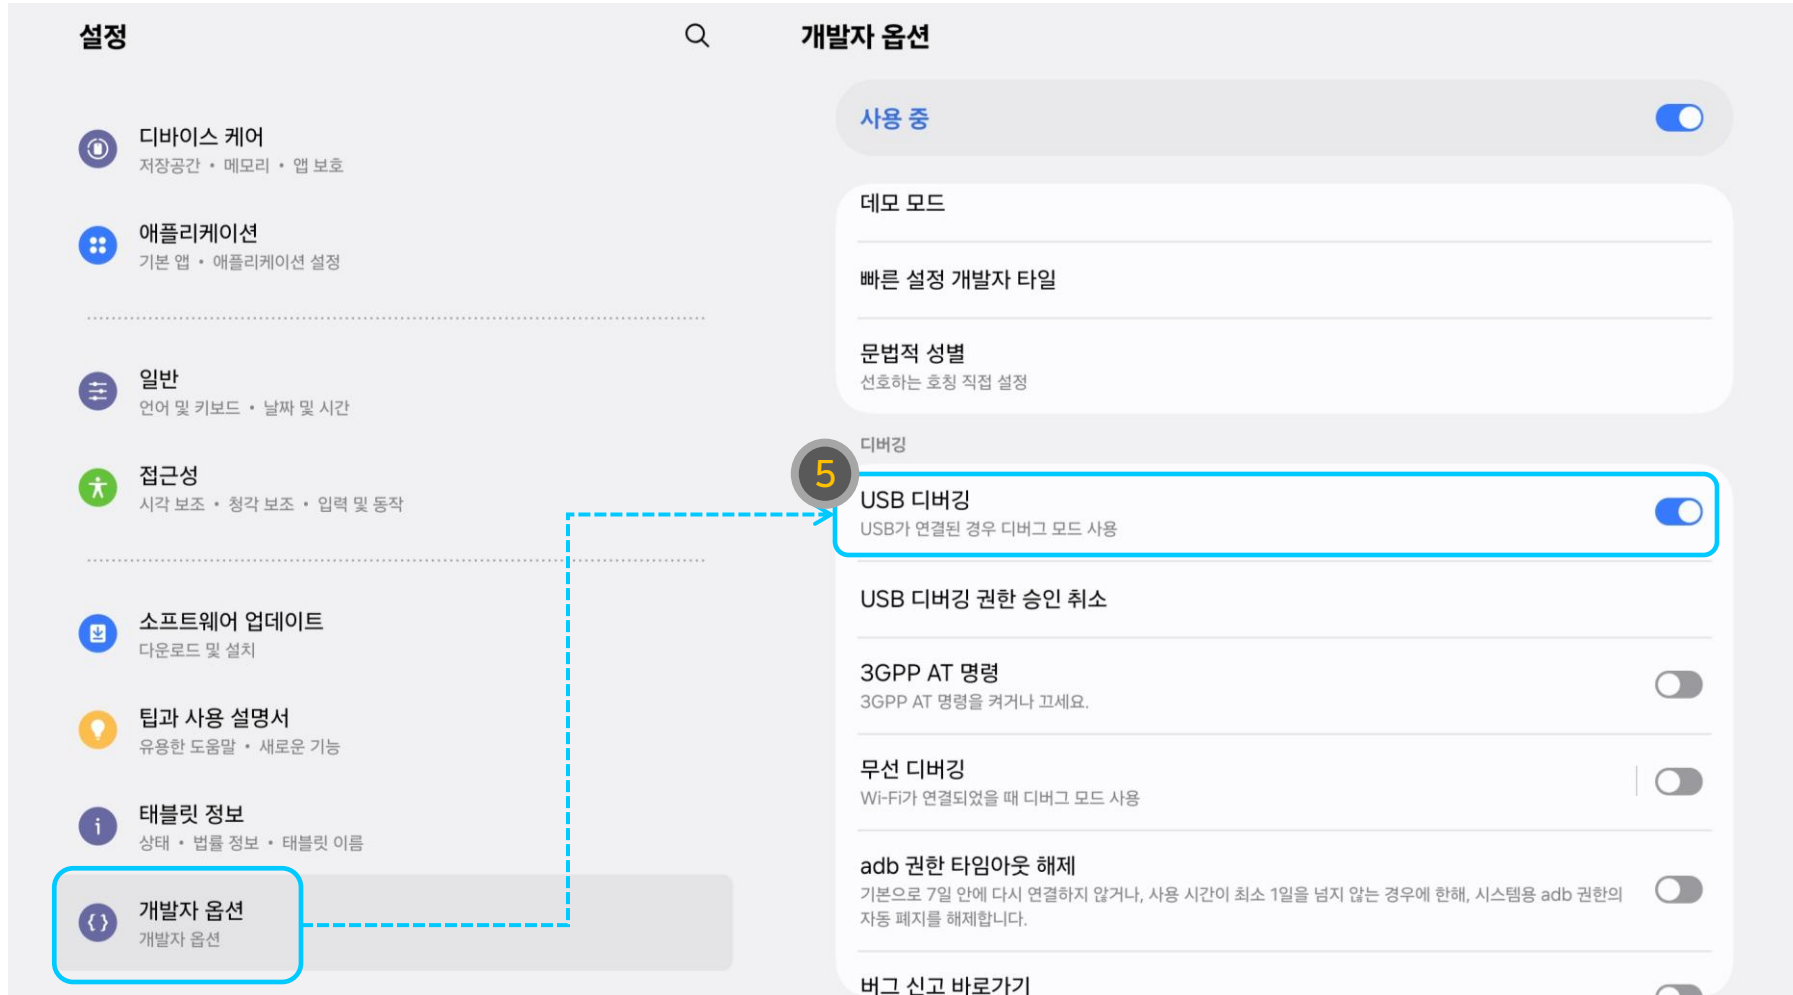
설정

디바이스 케어
저장공간 • 메모리 • 앱 보호

애플리케이션
기본 앱 • 애플리케이션 설정

일반
언어 및 키보드 • 날짜 및 시간

접근성
시각 보조 • 청각 보조 • 입력 및 동작

소프트웨어 업데이트
다운로드 및 설치

팁과 사용 설명서
유용한 도움말 • 새로운 기능

태블릿 정보
상태 • 법률 정보 • 태블릿 이름

개발자 옵션
개발자 옵션

개발자 옵션

사용 중

데모 모드

빠른 설정 개발자 타일

문법적 성별
선호하는 호칭 직접 설정

디버깅

5

USB 디버깅
USB가 연결된 경우 디버그 모드 사용

USB 디버깅 권한 승인 취소

3GPP AT 명령
3GPP AT 명령을 켜거나 끄세요.

무선 디버깅
Wi-Fi가 연결되었을 때 디버그 모드 사용

adb 권한 타임아웃 해제
기본으로 7일 안에 다시 연결하지 않거나, 사용 시간이 최소 1일을 넘지 않는 경우에 한해, 시스템용 adb 권한의 자동 폐지를 해제합니다.

버그 신고 바로가기